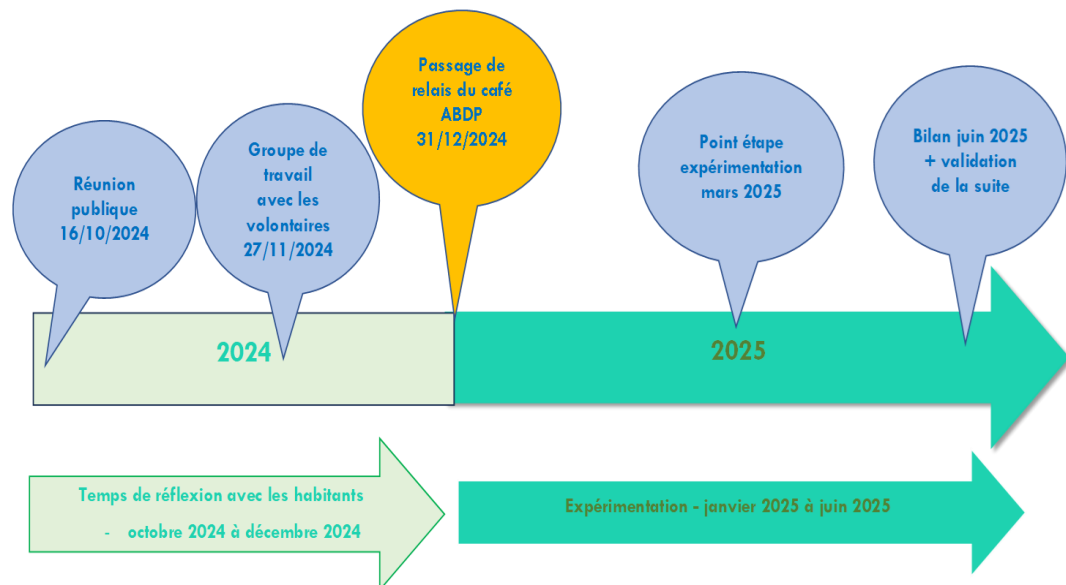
Réunion publique 16/10/2024

Groupe de travail avec les volontaires 27/11/2024

Passage de relais du café ABDP 31/12/2024

Point étape expérimentation mars 2025

Bilan juin 2025 + validation de la suite

2024

2025

Temps de réflexion avec les habitants

- octobre 2024 à décembre 2024

Expérimentation - janvier 2025 à juin 2025